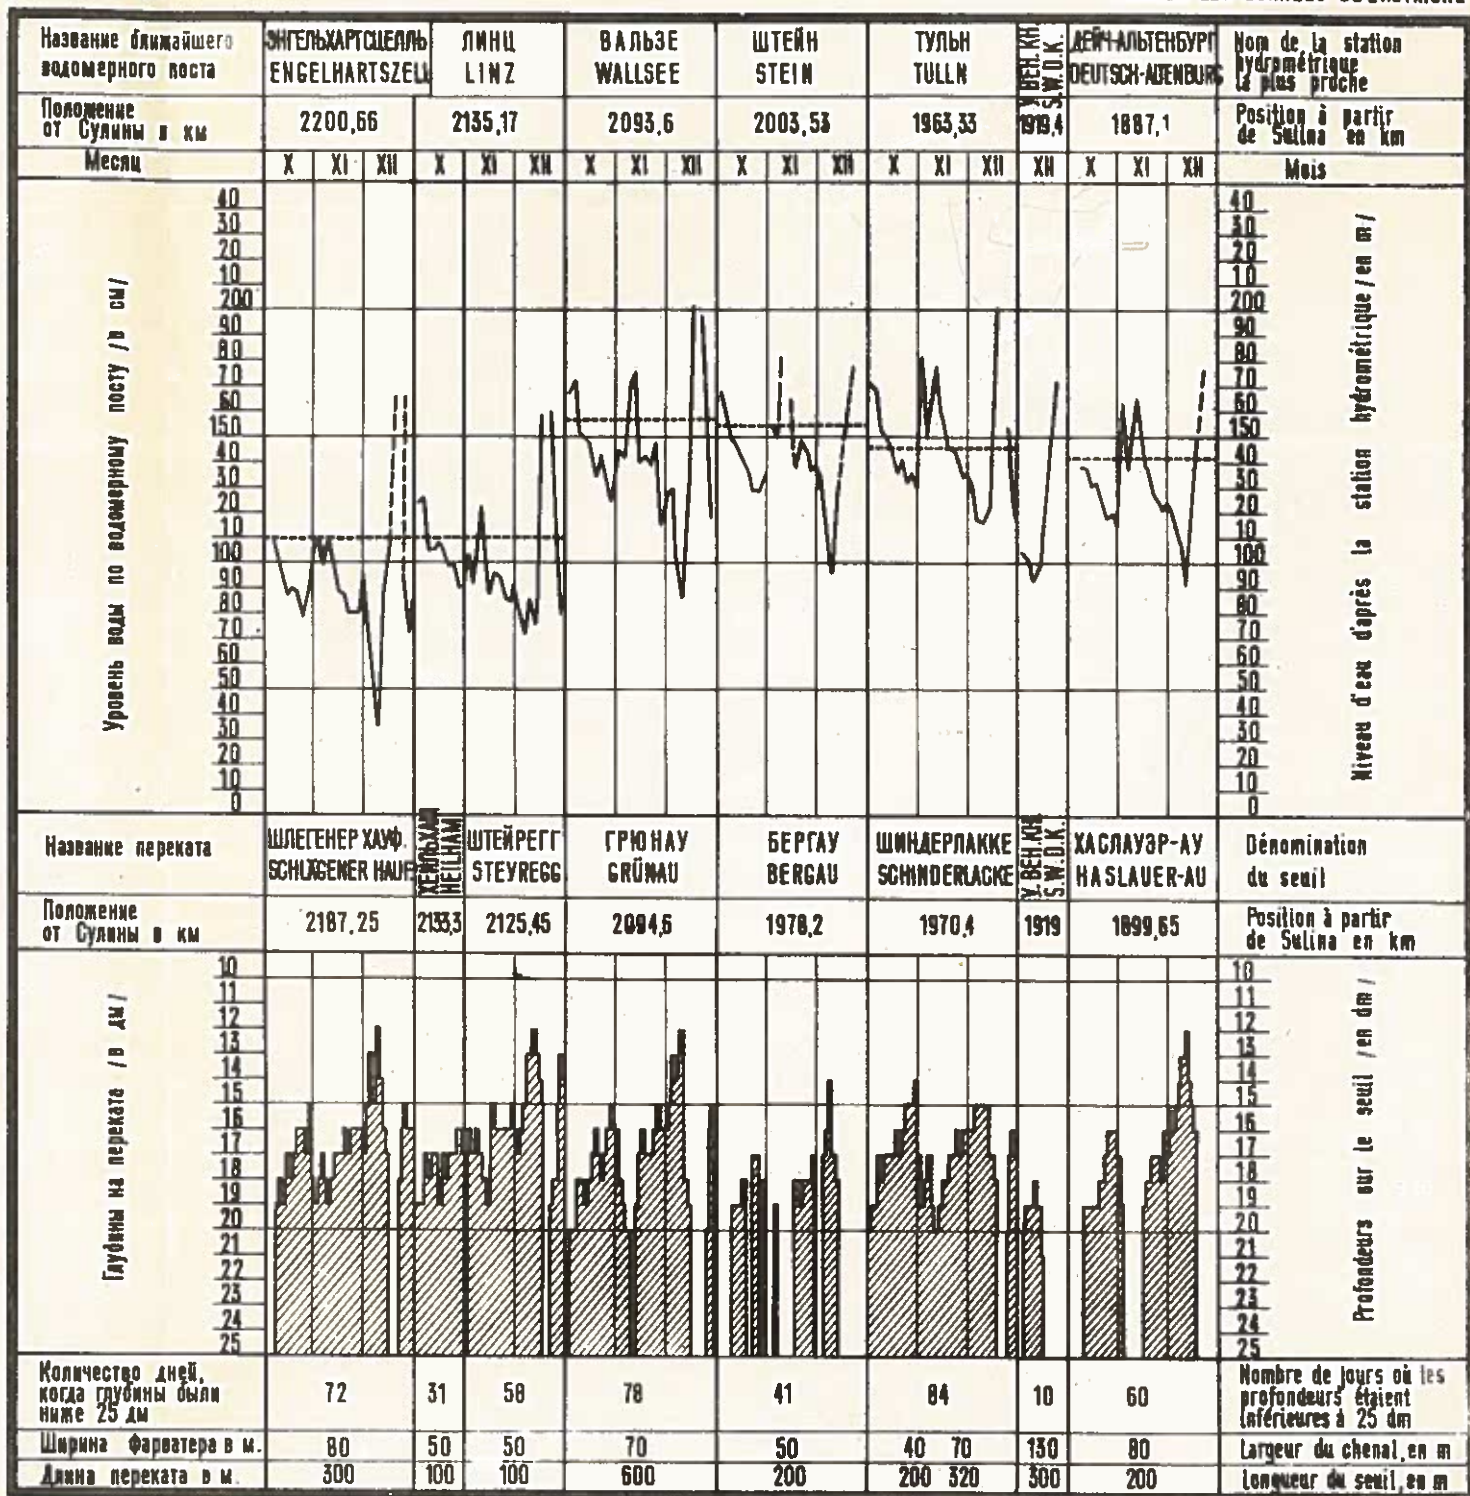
| Название ближайшего водомерного поста | ЭНГЕЛЬХАРТСЦЕЛЛЬ ENGELHARTSZELL | ЛИНЦ LINZ | ВАЛЬЗЕ WALLSEE | ШТЕЙН STEIN | ТУЛЬН TULLN | У. ВЕН. КН. S.W.D.K. | ДЕЙЧ-АЛЬТЕНБУРГ DEUTSCH-ALTENBURG | Nom de la station hydrométrique la plus proche |
|---|---|---|---|---|---|---|---|---|
| Положение от Сулины в км | 2200,66 | 2135,17 | 2093,6 | 2003,53 | 1963,33 | 1919,4 | 1887,1 | Position à partir de Sulina en km |
| Месяц | X XI XII | X XI XII | X XI XII | X XI XII | X XI XII | XII | X XI XII | Mois |

Уровень воды по водомерному посту /в см/

40 30 20 10 200 90 80 70 60 150 40 30 20 10 100 90 80 70 60 50 40 30 20 10 0

Niveau d'eau d'après la station hydrométrique /en m/

| Название переката | ШЛЕГЕНЕР ХАУФ SCHLÄGENER HAUF | ХЕЙЛЬХАМ HEILHAM | ШТЕЙРЕГГ STEYREGG | ГРЮНАУ GRÜNAU | БЕРГАУ BERGAU | ШИНДЕРЛАККЕ SCHINDERLACKE | У. ВЕН. КН. S.W.D.K. | ХАСЛАУЭР-АУ HASLAUER-AU | Dénomination du seuil |
|---|---|---|---|---|---|---|---|---|---|
| Положение от Сулины в км | 2187,25 | 2133,3 | 2125,45 | 2094,6 | 1978,2 | 1970,4 | 1919 | 1899,65 | Position à partir de Sulina en km |

Глубины на перекате /в дм/

10 11 12 13 14 15 16 17 18 19 20 21 22 23 24 25

Profondeurs sur le seuil /en dm/

| Количество дней, когда глубины были ниже 25 дм | 72 | 31 | 58 | 78 | 41 | 84 | 10 | 60 | Nombre de jours où les profondeurs étaient inférieures à 25 dm |
|---|---|---|---|---|---|---|---|---|---|
| Ширина фарватера в м. | 80 | 50 | 50 | 70 | 50 | 40 70 | 130 | 80 | Largeur du chenal, en m |
| Длина переката в м. | 300 | 100 | 100 | 600 | 200 | 200 320 | 300 | 200 | Longueur du seuil, en m |